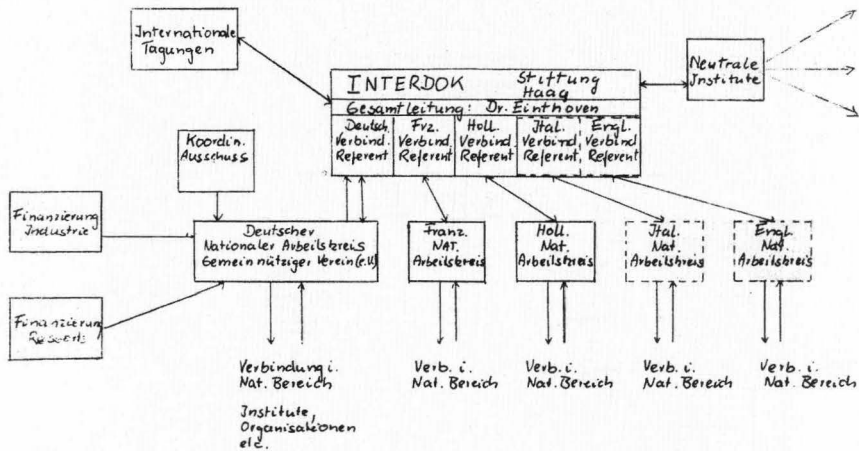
Internationale Tagungen

INTERDOK Stiftung Haag
Gesamtleitung: Dr. Einthoven

Deutsch. Verbind. Referent
Frz. Verbind. Referent
Holl. Verbind Referent
Ital. Verbind. Referent
Engl. Verbind Referent

Neutrale Institute

Koordin. Ausschuss

Finanzierung Industrie

Deutscher Nationaler Arbeitskreis Gemeinnütziger Verein (e.V.)

Finanzierung Ressorts

Franz. Nat. Arbeitskreis

Holl. Nat. Arbeitskreis

Ital. Nat. Arbeitskreis

Engl. Nat. Arbeitskreis

Verbindung i. Nat. Bereich
Institute, Organisationen etc.

Verb. i. Nat. Bereich

Verb. i. Nat. Bereich

Verb. i. Nat. Bereich

Verb. i. Nat. Bereich